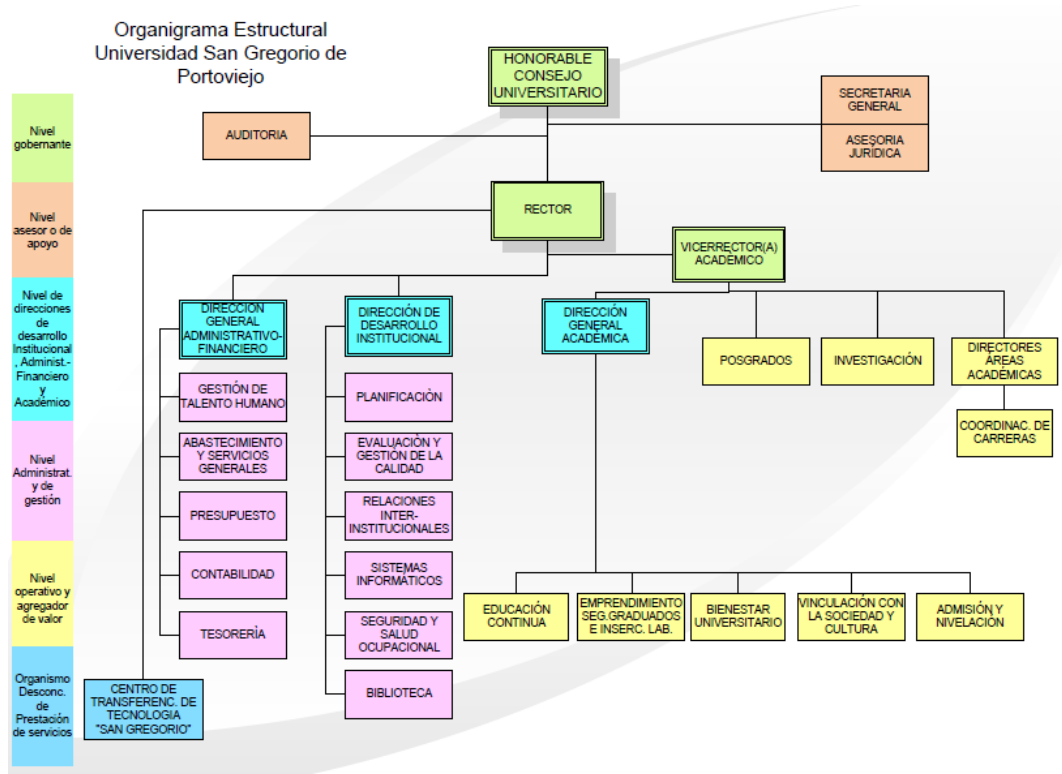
Organigrama Estructural Universidad San Gregorio de Portoviejo

Nivel gobernante

Nivel asesor o de apoyo

Nivel de direcciones de desarrollo Institucional, Administ.-Financiero y Académico

Nivel Administrat. y de gestión

Nivel operativo y agregador de valor

Organismo Desconc. de Prestación de servicios

HONORABLE CONSEJO UNIVERSITARIO

AUDITORIA

SECRETARIA GENERAL

ASESORIA JURIDICA

RECTOR

VICERRECTOR(A) ACADÉMICO

DIRECCIÓN GENERAL ADMINISTRATIVO-FINANCIERO

DIRECCIÓN DE DESARROLLO INSTITUCIONAL

DIRECCIÓN GENERAL ACADÉMICA

POSGRADOS

INVESTIGACIÓN

DIRECTORES ÁREAS ACADÉMICAS

COORDINAC. DE CARRERAS

GESTIÓN DE TALENTO HUMANO

ABASTECIMIENTO Y SERVICIOS GENERALES

PRESUPUESTO

CONTABILIDAD

TESORERÍA

PLANIFICACIÓN

EVALUACIÓN Y GESTIÓN DE LA CALIDAD

RELACIONES INTER-INSTITUCIONALES

SISTEMAS INFORMÁTICOS

SEGURIDAD Y SALUD OCUPACIONAL

BIBLIOTECA

EDUCACIÓN CONTINUA

EMPRENDIMIENTO SEG.GRADUADOS E INSERC. LAB.

BIENESTAR UNIVERSITARIO

VINCULACIÓN CON LA SOCIEDAD Y CULTURA

ADMISIÓN Y NIVELACIÓN

CENTRO DE TRANSFERENC. DE TECNOLOGIA "SAN GREGORIO"